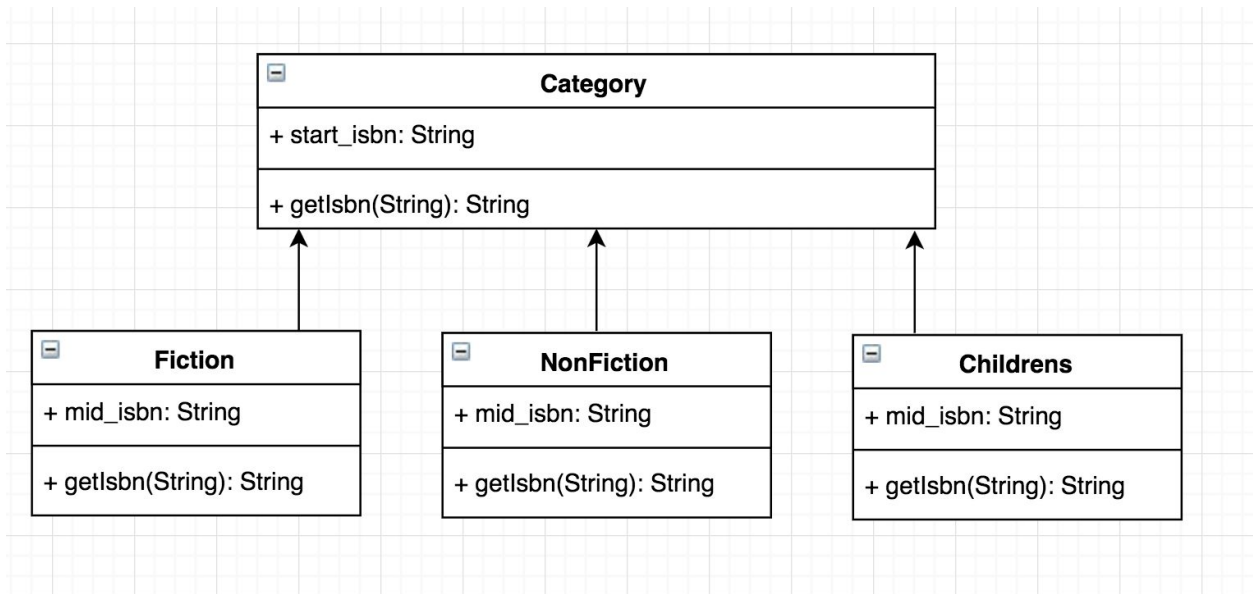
Category

+ start_isbn: String

+ getIsbn(String): String

Fiction

+ mid_isbn: String

+ getIsbn(String): String

NonFiction

+ mid_isbn: String

+ getIsbn(String): String

Childrens

+ mid_isbn: String

+ getIsbn(String): String